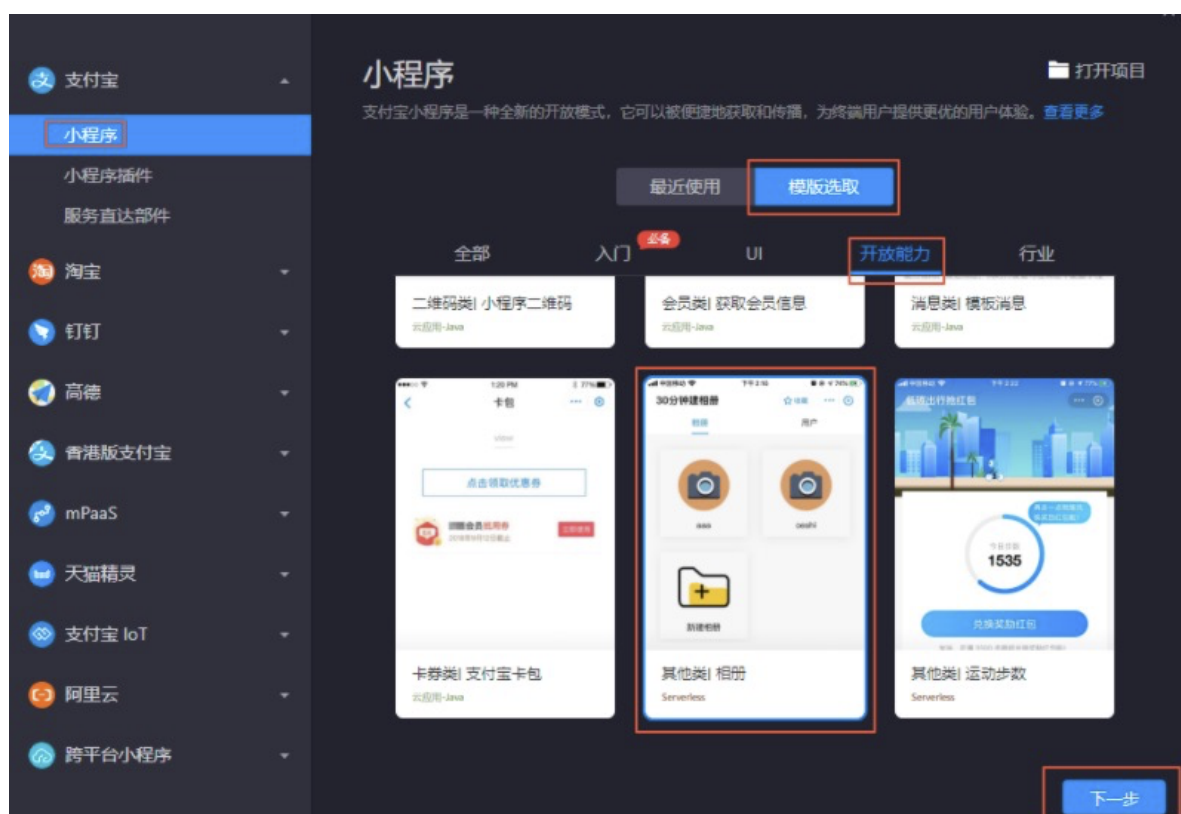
支付宝
小程序
小程序插件
服务直达部件
淘宝
钉钉
高德
香港版支付宝
mPaaS
天猫精灵
支付宝 IoT
阿里云
跨平台小程序

小程序
打开项目
支付宝小程序是一种全新的开放模式，它可以被便捷地获取和传播，为终端用户提供更优的用户体验。查看更多

最近使用
模版选取

全部
入门
必备
UI
开放能力
行业

二维码类| 小程序二维码
云应用-Java
会员类| 获取会员信息
云应用-Java
消息类| 模板消息
云应用-Java

卡包
点击领取优惠券
卡券类| 支付宝卡包
云应用-Java

30分钟建相册
相册
用户
aaa
ceshi
新建相册
其他类| 相册
Serverless

1535
兑换奖励红包
其他类| 运动步数
Serverless

下一步